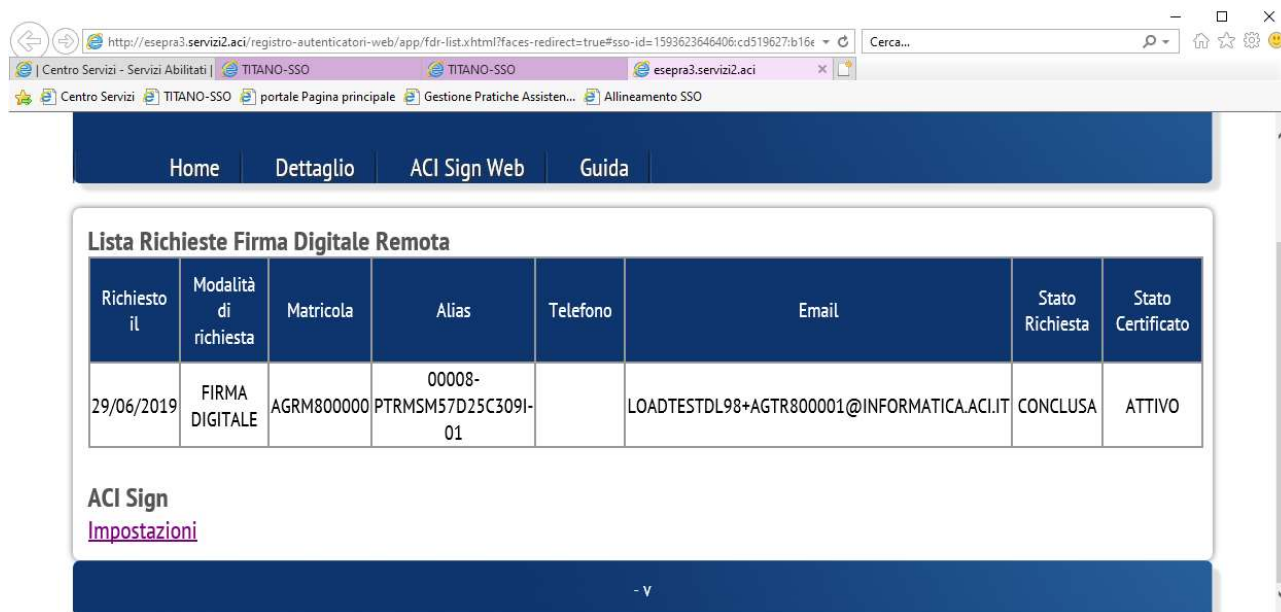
http://esepra3.servizi2.aci/registro-autenticatori-web/app/fdr-list.xhtml?faces-redirect=true#sso-id=1593623646406:cd519627:b16e

Cerca...

| Centro Servizi - Servizi Abilitati | TITANO-SSO | TITANO-SSO | esepra3.servizi2.aci

Centro Servizi | TITANO-SSO | portale Pagina principale | Gestione Pratiche Assisten... | Allineamento SSO

Home | Dettaglio | ACI Sign Web | Guida

Lista Richieste Firma Digitale Remota

| Richiesto il | Modalità di richiesta | Matricola | Alias | Telefono | Email | Stato Richiesta | Stato Certificato |
|---|---|---|---|---|---|---|---|
| 29/06/2019 | FIRMA DIGITALE | AGRM800000 | 00008-PTRMSM57D25C309I-01 | | LOADTESTDL98+AGTR800001@INFORMATICA.ACI.IT | CONCLUSA | ATTIVO |

ACI Sign

Impostazioni

- V